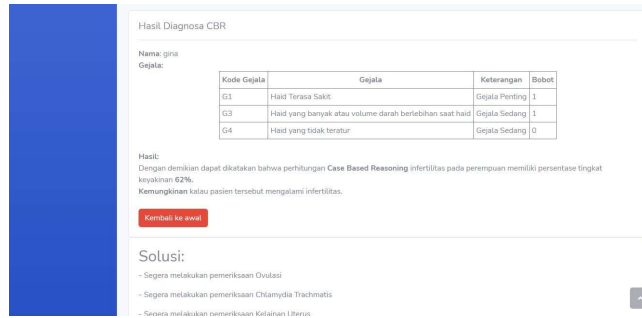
Hasil Diagnosa CBR

Nama: gina
Gejala:

| Kode Gejala | Gejala | Keterangan | Bobot |
|---|---|---|---|
| G1 | Haid Terasa Sakit | Gejala Penting | 1 |
| G3 | Haid yang banyak atau volume darah berlebihan saat haid | Gejala Sedang | 1 |
| G4 | Haid yang tidak teratur | Gejala Sedang | 0 |

Hasil:
Dengan demikian dapat dikatakan bahwa perhitungan Case Based Reasoning infertilitas pada perempuan memiliki persentase tingkat keyakinan 62%.
Kemungkinan kalau pasien tersebut mengalami infertilitas.

Kembali ke awal

Solusi:

- Segera melakukan pemeriksaan Ovulasi

- Segera melakukan pemeriksaan Chlamydia Trachmatis

- Segera melakukan pemeriksaan Kelainan Uterus